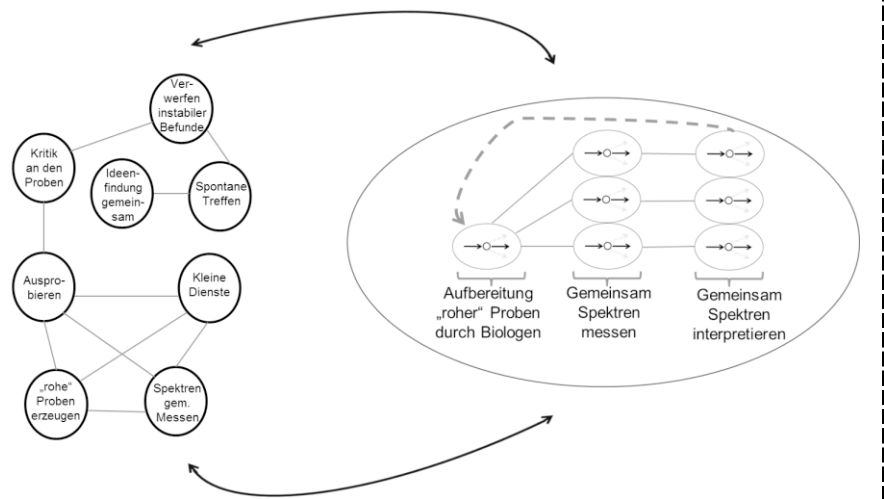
Verwerfen instabiler Befunde

Kritik an den Proben

Ideenfindung gemeinsam

Spontane Treffen

Ausprobieren

Kleine Dienste

„rohe“ Proben erzeugen

Spektren gem. Messen

Aufbereitung „roher“ Proben durch Biologen

Gemeinsam Spektren messen

Gemeinsam Spektren interpretieren